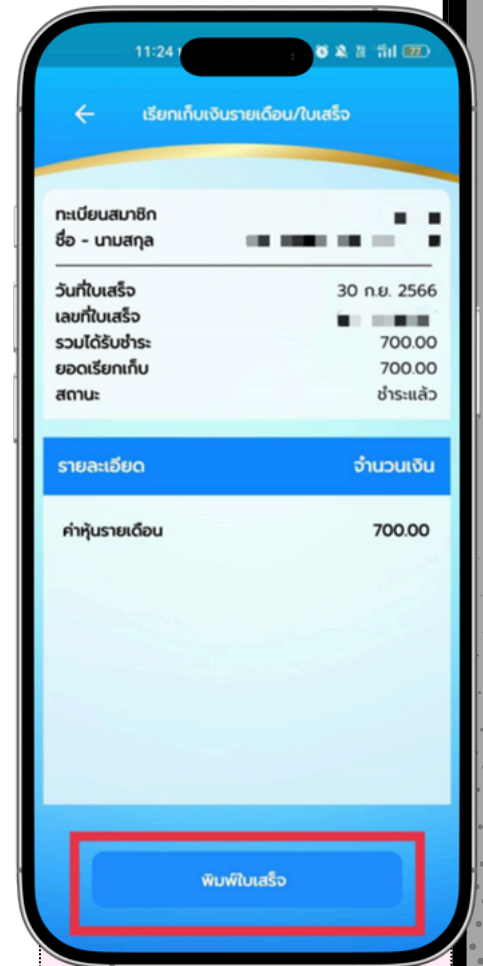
11:24

เรียกเก็บเงินรายเดือน/ใบเสร็จ

ทะเบียนสมาชิก
ชื่อ - นามสกุล

วันที่ใบเสร็จ 30 ก.ย. 2566
เลขที่ใบเสร็จ
รวมได้รับชำระ 700.00
ยอดเรียกเก็บ 700.00
สถานะ ชำระแล้ว

| รายละเอียด | จำนวนเงิน |
|---|---|
| ค่าหุ้นรายเดือน | 700.00 |

พิมพ์ใบเสร็จ